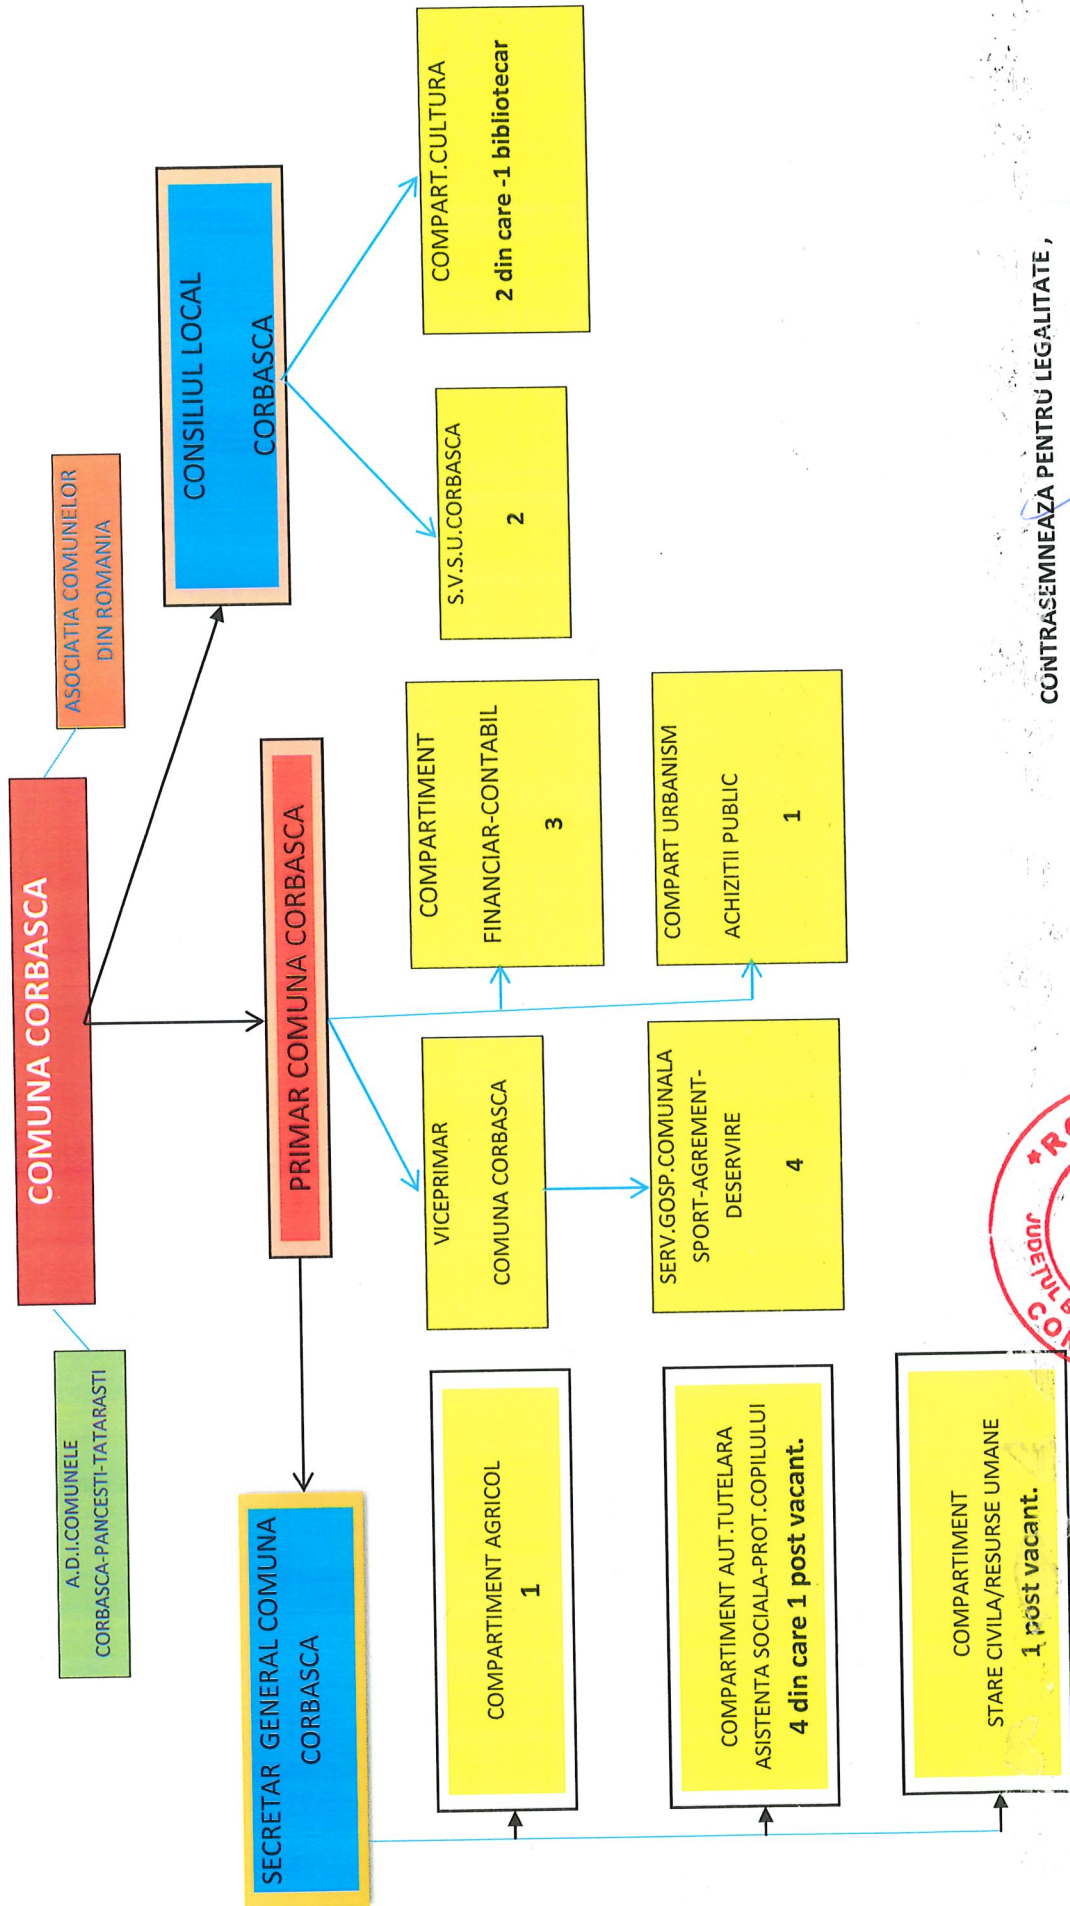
A.D.I.COMUNELE CORBASCA-PANCESTI-TATARASTI

COMUNA CORBASCA

ASOCIATIA COMUNELOR DIN ROMANIA

CONSILIUL LOCAL CORBASCA

PRIMAR COMUNA CORBASCA

SECRETAR GENERAL COMUNA CORBASCA

COMPARTIMENT AGRICOL
1

COMPARTIMENT AUT.TUTELARA ASISTENTA SOCIALA-PROT.COPILULUI
4 din care 1 post vacant.

COMPARTIMENT STARE CIVILA/RESURSE UMANE
1 post vacant.

VICEPRIMAR COMUNA CORBASCA

SERV.GOSP.COMUNALA SPORT-AGREMENT-DESERVIRE
4

COMPARTIMENT FINANCIAR-CONTABIL
3

COMPART URBANISM ACHIZITII PUBLIC
1

S.V.S.U.CORBASCA
2

COMPART.CULTURA
2 din care -1 bibliotecar

CONTRASEMNEAZĂ PENTRU LEGALITATE ,

JUDETUL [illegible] CO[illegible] R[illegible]